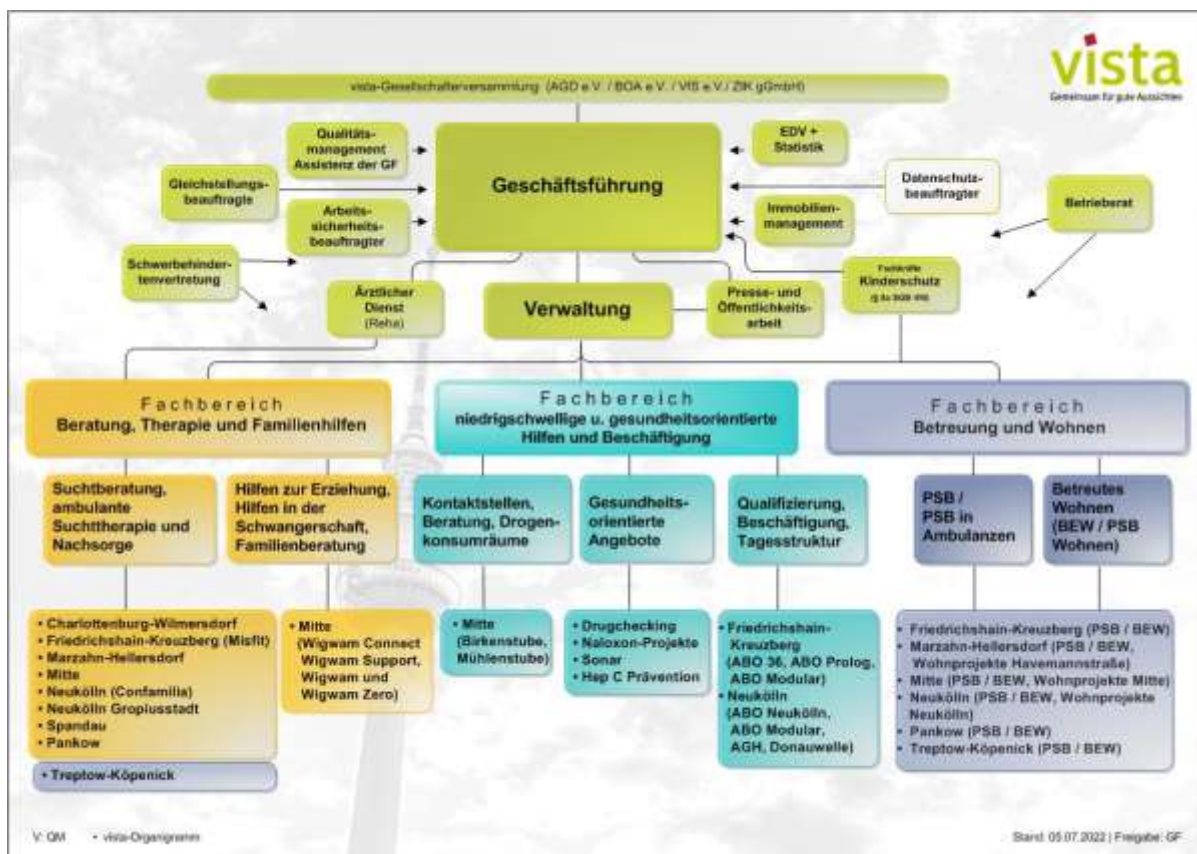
vista
Gemeinsam für gute Aussichten

vista-Gesellschafterversammlung (AGD e.V. / BOA e.V. / ViS e.V./ ZIK gGmbH)

Qualitätsmanagement Assistenz der GF

Gleichstellungsbeauftragte

Arbeitssicherheitsbeauftragter

Schwerbehindertenvertretung

Geschäftsführung

EDV + Statistik

Datenschutzbeauftragter

Immobilienmanagement

Betriebsrat

Fachkräfte Kinderschutz (§ 8a SGB VIII)

Ärztlicher Dienst (Reha)

Verwaltung

Presse- und Öffentlichkeitsarbeit

Fachbereich
Beratung, Therapie und Familienhilfen

Fachbereich
niedrigschwellige u. gesundheitsorientierte Hilfen und Beschäftigung

Fachbereich
Betreuung und Wohnen

Suchtberatung, ambulante Suchttherapie und Nachsorge

Hilfen zur Erziehung, Hilfen in der Schwangerschaft, Familienberatung

Kontaktstellen, Beratung, Drogenkonsumräume

Gesundheitsorientierte Angebote

Qualifizierung, Beschäftigung, Tagesstruktur

PSB / PSB in Ambulanzen

Betreutes Wohnen (BEW / PSB Wohnen)

• Charlottenburg-Wilmersdorf
• Friedrichshain-Kreuzberg (Misfit)
• Marzahn-Hellersdorf
• Mitte
• Neukölln (Confamilia)
• Neukölln Gropiusstadt
• Spandau
• Pankow

• Treptow-Köpenick

• Mitte (Wigwam Connect Wigwam Support, Wigwam und Wigwam Zero)

• Mitte (Birkenstube, Mühlenstube)

• Drugchecking
• Naloxon-Projekte
• Sonar
• Hep C Prävention

• Friedrichshain-Kreuzberg (ABO 36, ABO Prolog, ABO Modular)
• Neukölln (ABO Neukölln, ABO Modular, AGH, Donauwelle)

• Friedrichshain-Kreuzberg (PSB / BEW)
• Marzahn-Hellersdorf (PSB / BEW, Wohnprojekte Havemannstraße)
• Mitte (PSB / BEW, Wohnprojekte Mitte)
• Neukölln (PSB / BEW, Wohnprojekte Neukölln)
• Pankow (PSB / BEW)
• Treptow-Köpenick (PSB / BEW)

V: QM • vista-Organigramm

Stand: 05.07.2022 | Freigabe: GF